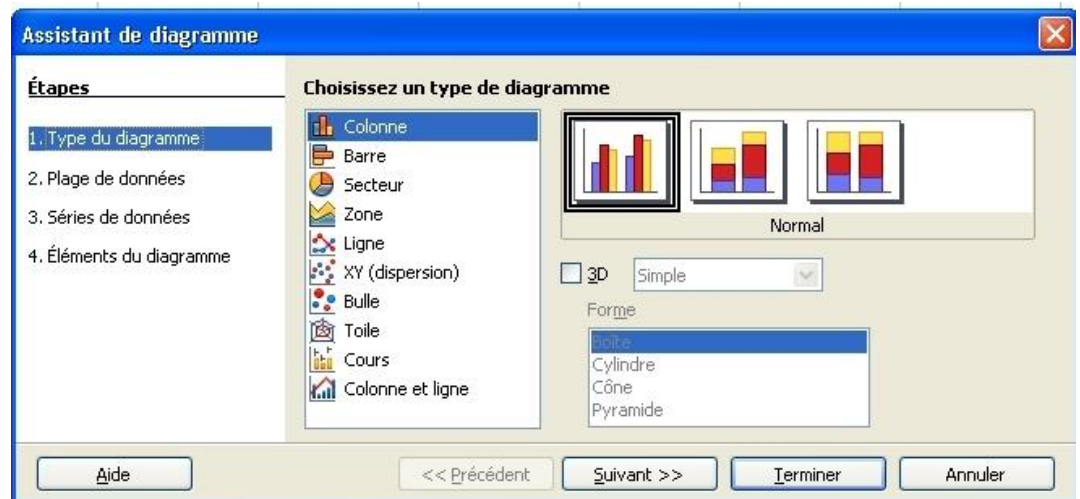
Assistant de diagramme

Étapes

1. Type du diagramme
2. Plage de données
3. Séries de données
4. Éléments du diagramme

Choisissez un type de diagramme

Colonne
Barre
Secteur
Zone
Ligne
XY (dispersion)
Bulle
Toile
Cours
Colonne et ligne

Normal

3D
Simple

Forme
Boîte
Cylindre
Cône
Pyramide

Aide
<< Précédent
Suivant >>
Terminer
Annuler